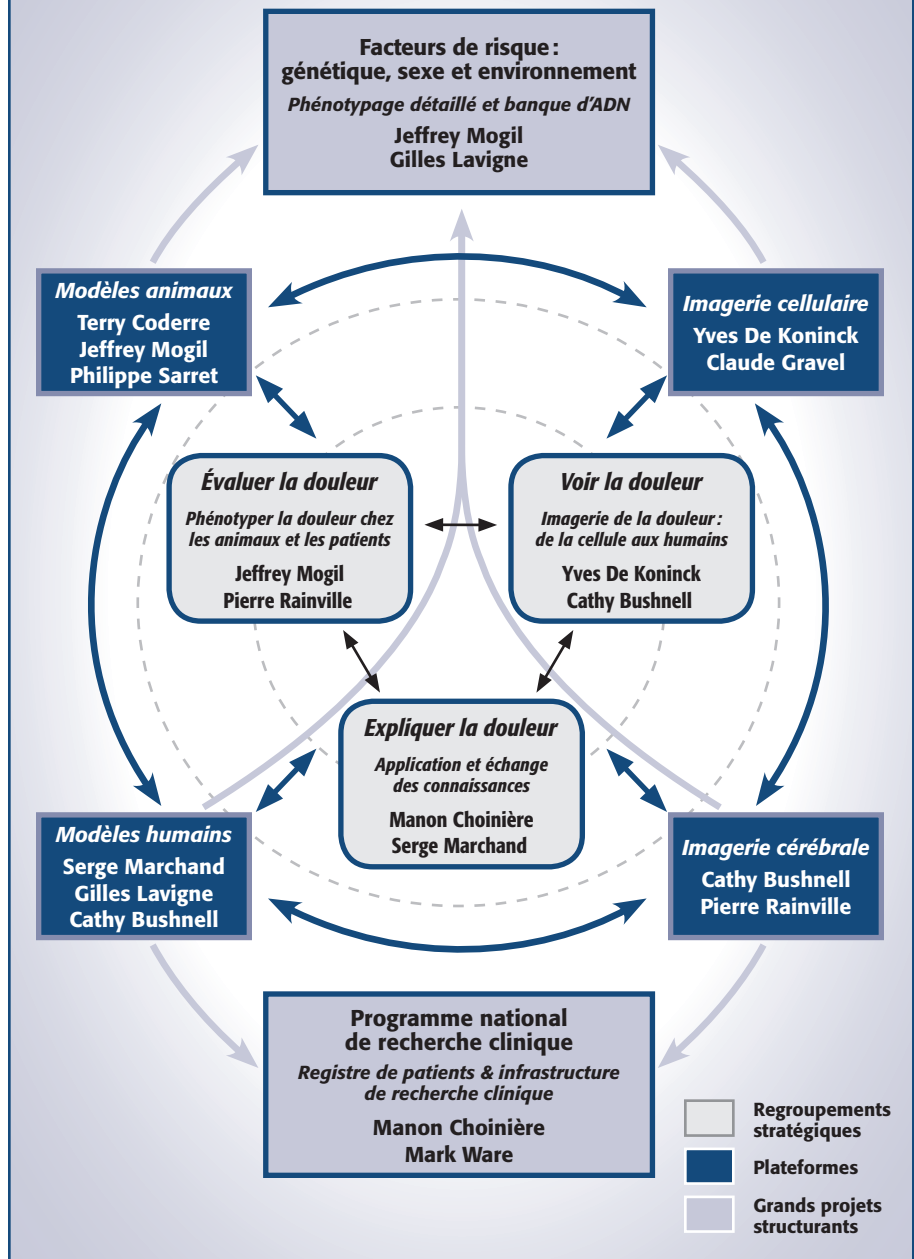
Facteurs de risque : génétique, sexe et environnement
Phénotypage détaillé et banque d'ADN
Jeffrey Mogil
Gilles Lavigne

Modèles animaux
Terry Coderre
Jeffrey Mogil
Philippe Sarret

Imagerie cellulaire
Yves De Koninck
Claude Gravel

Évaluer la douleur
Phénotyper la douleur chez les animaux et les patients
Jeffrey Mogil
Pierre Rainville

Voir la douleur
Imagerie de la douleur : de la cellule aux humains
Yves De Koninck
Cathy Bushnell

Expliquer la douleur
Application et échange des connaissances
Manon Choinière
Serge Marchand

Modèles humains
Serge Marchand
Gilles Lavigne
Cathy Bushnell

Imagerie cérébrale
Cathy Bushnell
Pierre Rainville

Programme national de recherche clinique
Registre de patients & infrastructure de recherche clinique
Manon Choinière
Mark Ware

Regroupements stratégiques
Plateformes
Grands projets structurants